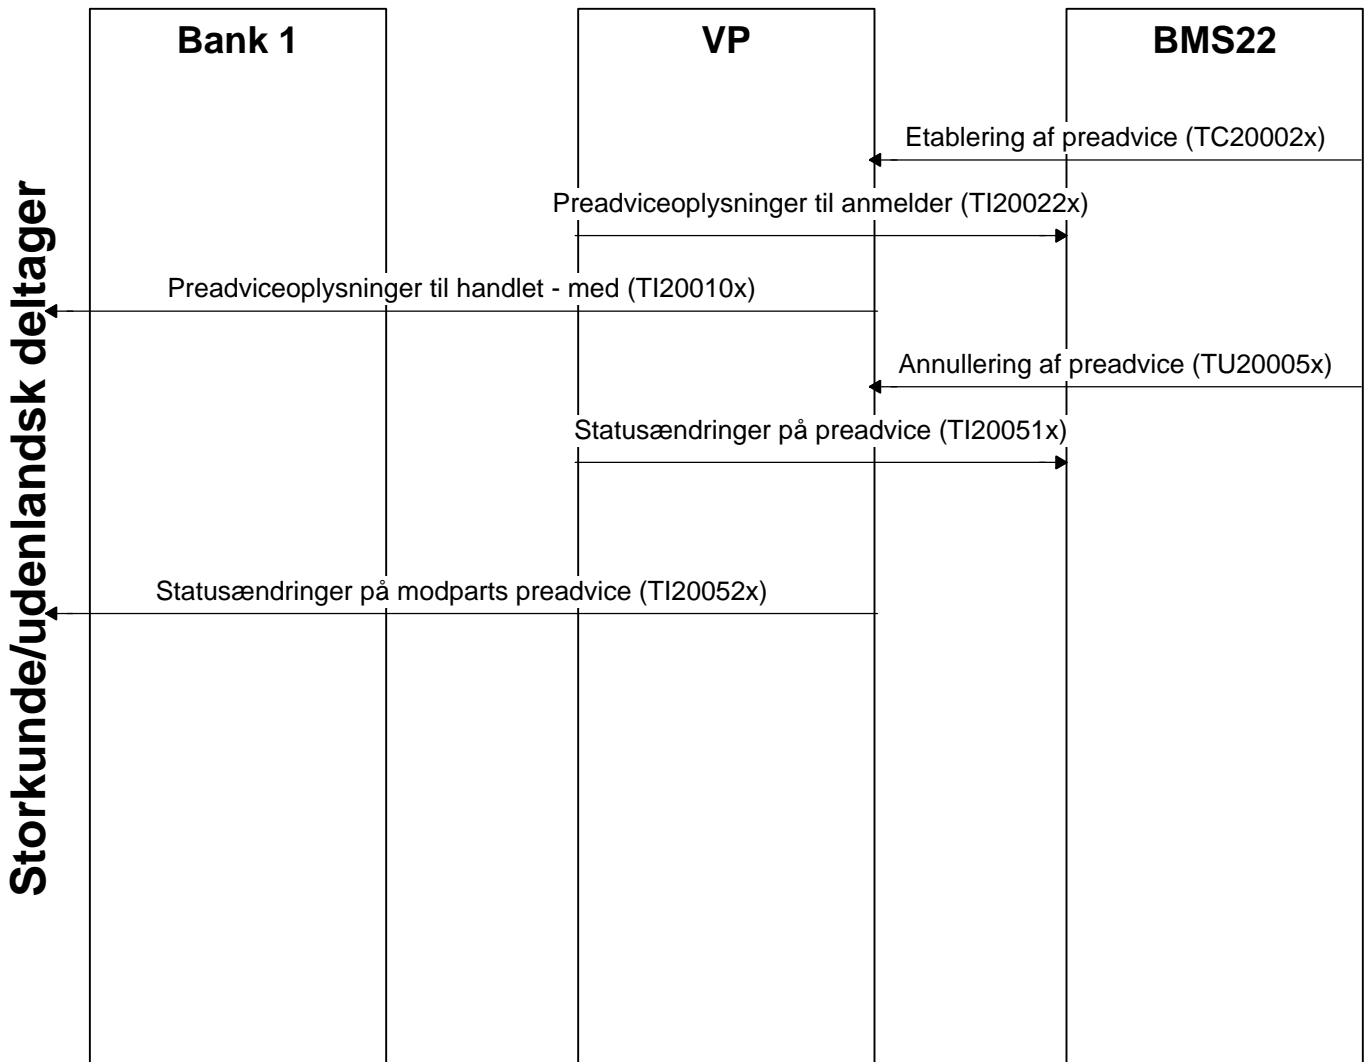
Storkunde/udenlandsk deltager

Bank 1

VP

BMS22

Etablering af preadvice (TC20002x)

Preadviceoplysninger til anmelder (TI20022x)

Preadviceoplysninger til handlet - med (TI20010x)

Annullering af preadvice (TU20005x)

Statusændringer på preadvice (TI20051x)

Statusændringer på modparts preadvice (TI20052x)